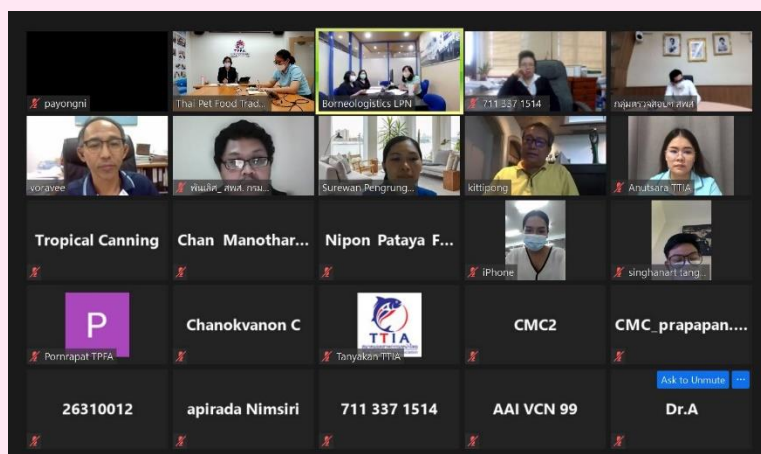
payongni
Thai Pet Food Trad...
Borneologistics LPN
711 337 1514
กลุ่มตรวจสอบฯ สพส
voravee
พัฒน์ศ_สพส. กรม...
Surewan Pengrung...
kittipong
Anutsara TTIA
Tropical Canning
Chan Manothar...
Nipon Pataya F...
iPhone
singhanart (ang...
P
Pornrapat TPFA
Chanokvanon C
TTIA
Tanyakan TTIA
CMC2
CMC_prapapan....
26310012
apirada Nimsiri
711 337 1514
AAI VCN 99
Ask to Unmute
Dr.A